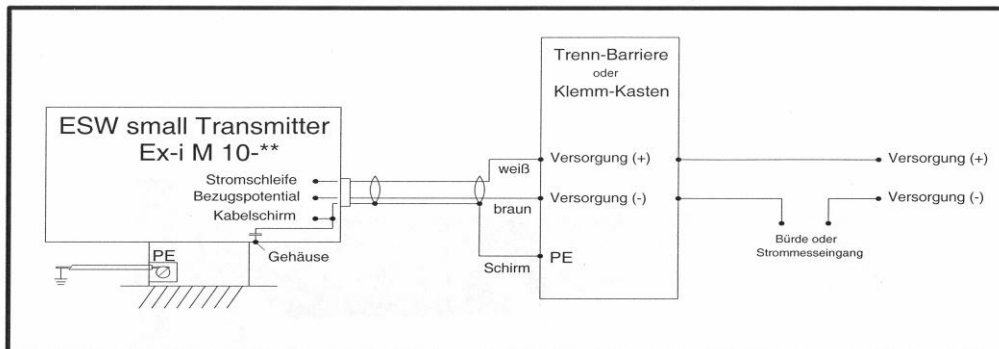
ESW small Transmitter
Ex-i M 10-**

Stromschleife
Bezugspotential
Kabelschirm

PE

Gehäuse

weiß
braun
Schirm

Trenn-Barriere
oder
Klemm-Kasten

Versorgung (+)
Versorgung (-)
PE

Versorgung (+)
Versorgung (-)

Bürde oder
Strommesseingang